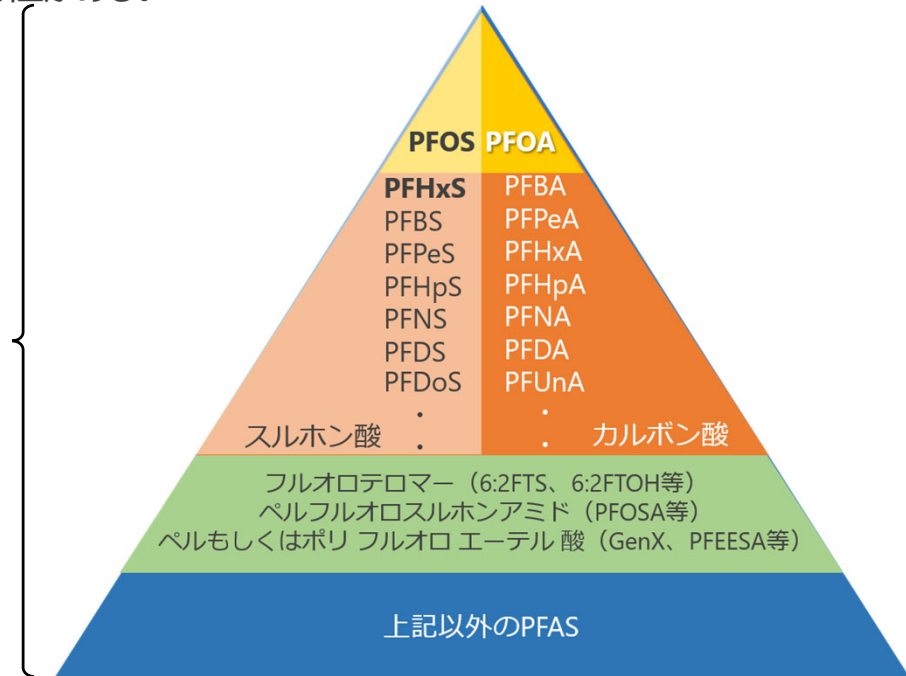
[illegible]

PFOS PFOA

PFHxS
PFBS
PFPeS
PFHpS
PFNS
PFDS
PFDoS
・
・
スルホン酸

PFBA
PFPeA
PFHxA
PFHpA
PFNA
PFDA
PFUnA
・
・
カルボン酸

フルオロテロマー（6:2FTS、6:2FTOH等）
ペルフルオロスルホンアミド（PFOSA等）
ペルもしくはポリ フルオロ エーテル 酸（GenX、PFEESA等）

上記以外のPFAS